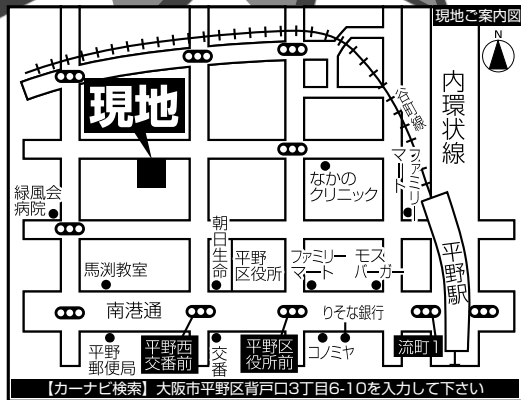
現地ご案内図

N

現地

内環状線

谷町線

ファミリーマート

なかのクリニック

緑風会病院

朝日生命

平野区役所

ファミリーマート

モスバーガー

平野駅

馬渕教室

南港通

りそな銀行

平野郵便局

平野西交番前

交番

平野区役所前

コノミヤ

流町1

【カーナビ検索】大阪市平野区背戸口3丁目6-10を入力して下さい